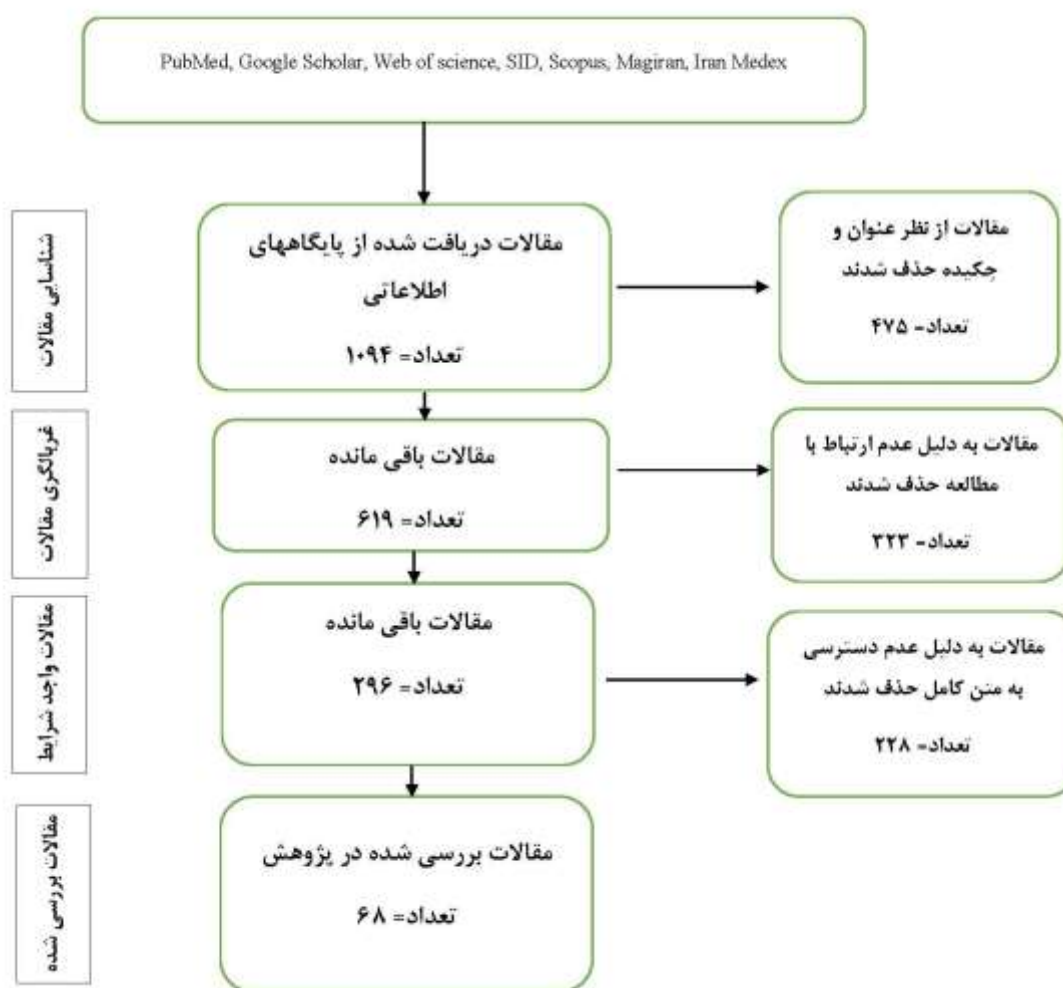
PubMed, Google Scholar, Web of science, SID, Scopus, Magiran, Iran Medex

شناسایی مقالات

مقالات دریافت شده از پایگاههای اطلاعاتی

تعداد= ۱۰۹۴

مقالات از نظر عنوان و چکیده حذف شدند

تعداد= ۴۷۵

غربالگری مقالات

مقالات باقی مانده

تعداد= ۶۱۹

مقالات به دلیل عدم ارتباط با مطالعه حذف شدند

تعداد= ۳۲۳

مقالات واجد شرایط

مقالات باقی مانده

تعداد= ۲۹۶

مقالات به دلیل عدم دسترسی به متن کامل حذف شدند

تعداد= ۲۲۸

مقالات بررسی شده

مقالات بررسی شده در پژوهش

تعداد= ۶۸